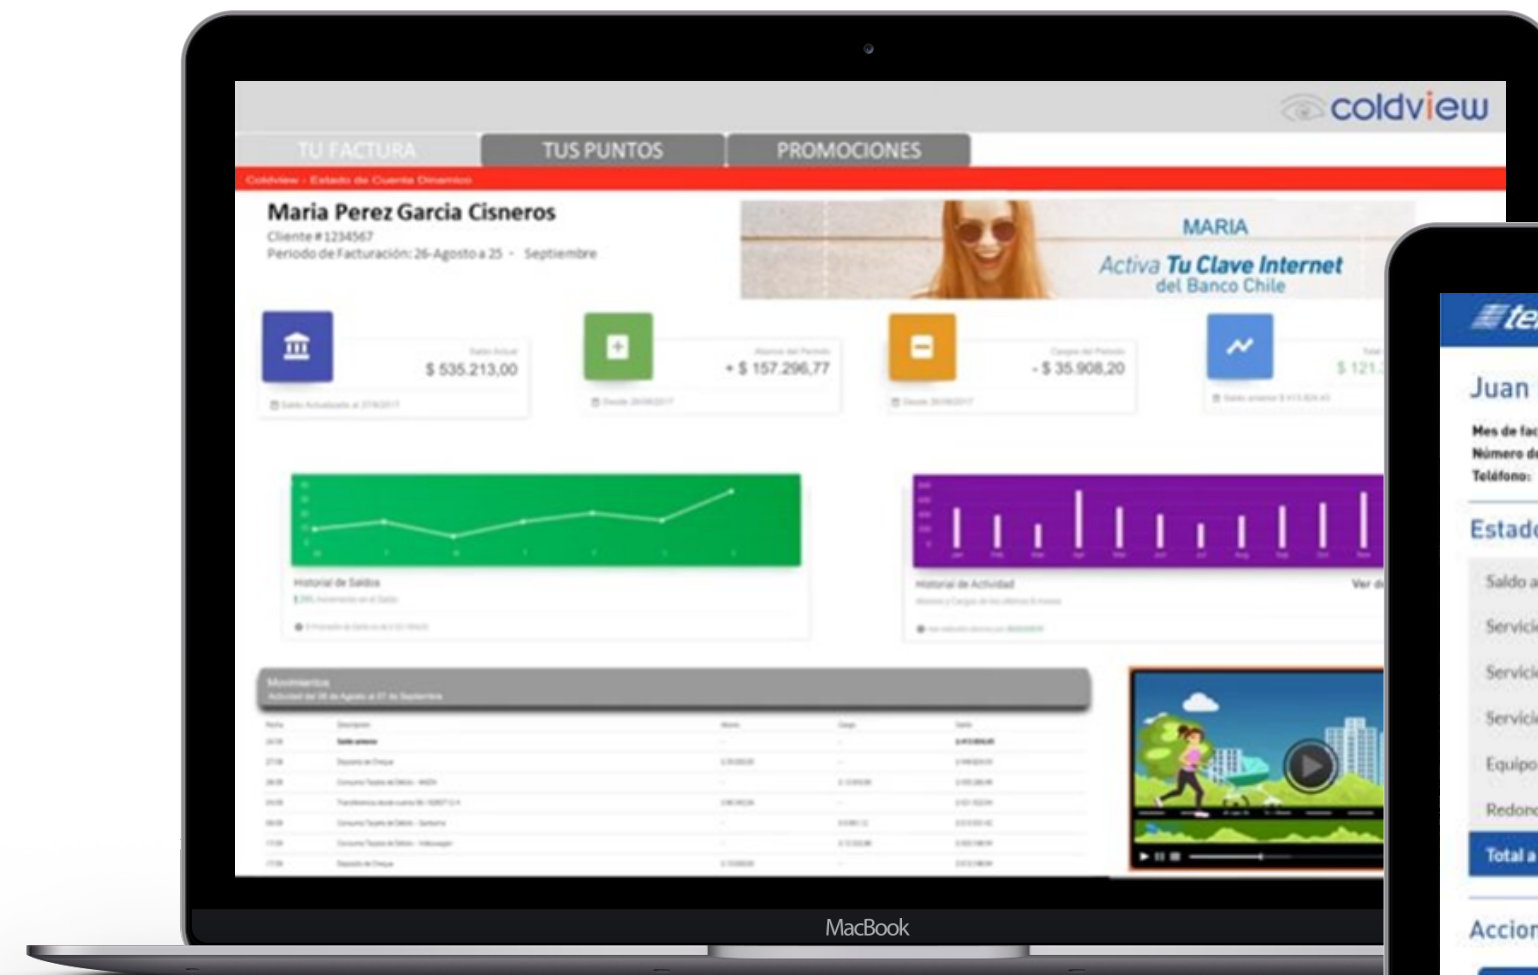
coldview

TU FACTURA | TUS PUNTOS | PROMOCIONES

Coldview - Estado de Cuenta Dinamico

Maria Perez Garcia Cisneros
Cliente # 1234567
Periodo de Facturación: 26-Agosto a 25 - Septiembre

MARIA
Activa Tu Clave Internet
del Banco Chile

$ 535.213,00

+ $ 157.296,77

- $ 35.908,20

$ 121.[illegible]

Historial de Saldos

Historial de Actividad

Ver d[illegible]

Movimientos

MacBook

te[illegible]

Juan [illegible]

Mes de fac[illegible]
Número d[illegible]
Teléfono:

Estad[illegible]

Saldo a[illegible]
Servici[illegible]
Servici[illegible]
Servici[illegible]
Equipo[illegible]
Redon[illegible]
Total a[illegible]

Accion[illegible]